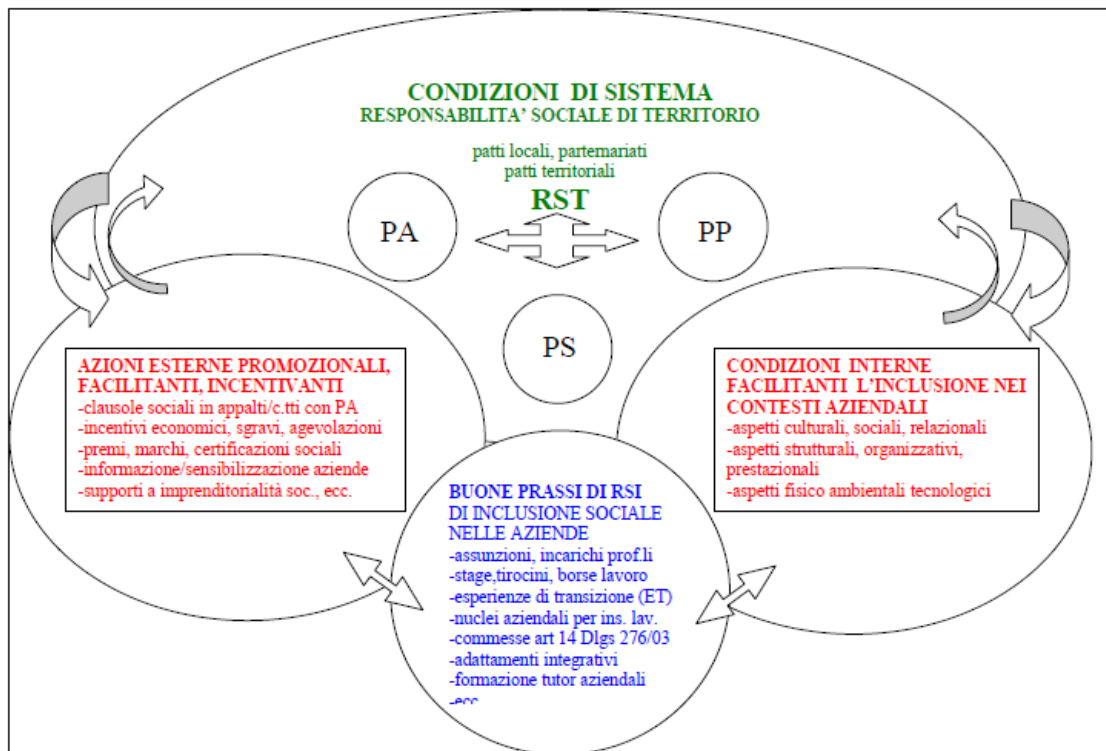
CONDIZIONI DI SISTEMA
RESPONSABILITA' SOCIALE DI TERRITORIO

patti locali, partemariati
patti territoriali

RST

PA

PP

PS

AZIONI ESTERNE PROMOZIONALI, FACILITANTI, INCENTIVANTI
-clausole sociali in appalti/c.tti con PA
-incentivi economici, sgravi, agevolazioni
-premi, marchi, certificazioni sociali
-informazione/sensibilizzazione aziende
-supporti a imprenditorialità soc., ecc.

CONDIZIONI INTERNE FACILITANTI L'INCLUSIONE NEI CONTESTI AZIENDALI
-aspetti culturali, sociali, relazionali
-aspetti strutturali, organizzativi, prestazionali
-aspetti fisico ambientali tecnologici

BUONE PRASSI DI RSI
DI INCLUSIONE SOCIALE
NELLE AZIENDE
-assunzioni, incarichi prof.li
-stage,tirocini, borse lavoro
-esperienze di transizione (ET)
-nuclei aziendali per ins. lav.
-commesse art 14 Dlgs 276/03
-adattamenti integrativi
-formazione tutor aziendali
-ecc